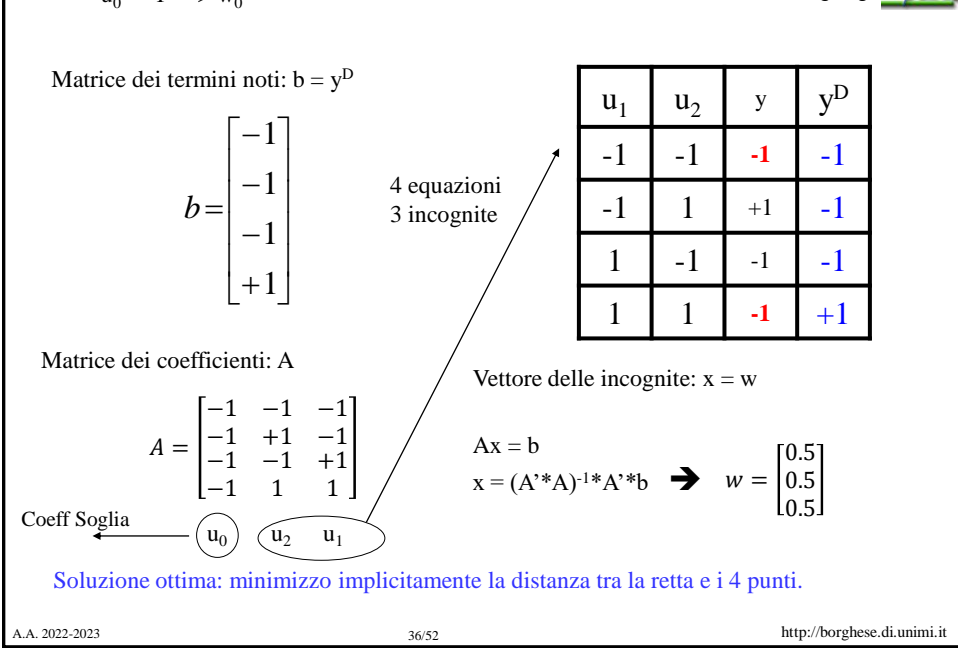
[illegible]

Matrice dei termini noti: b = y$^D$

$b = \begin{bmatrix} -1 \\ -1 \\ -1 \\ +1 \end{bmatrix}$

4 equazioni
3 incognite

| $u_1$ | $u_2$ | y | $y^D$ |
|---|---|---|---|
| -1 | -1 | -1 | -1 |
| -1 | 1 | +1 | -1 |
| 1 | -1 | -1 | -1 |
| 1 | 1 | -1 | +1 |

Matrice dei coefficienti: A

$A = \begin{bmatrix} -1 & -1 & -1 \\ -1 & +1 & -1 \\ -1 & -1 & +1 \\ -1 & 1 & 1 \end{bmatrix}$

Vettore delle incognite: x = w

Ax = b
x = (A'*A)$^{-1}$*A'*b ➔ $w = \begin{bmatrix} 0.5 \\ 0.5 \\ 0.5 \end{bmatrix}$

Coeff Soglia $u_0$ $u_2$ $u_1$

Soluzione ottima: minimizzo implicitamente la distanza tra la retta e i 4 punti.

A.A. 2022-2023 36/52 http://borghese.di.unimi.it